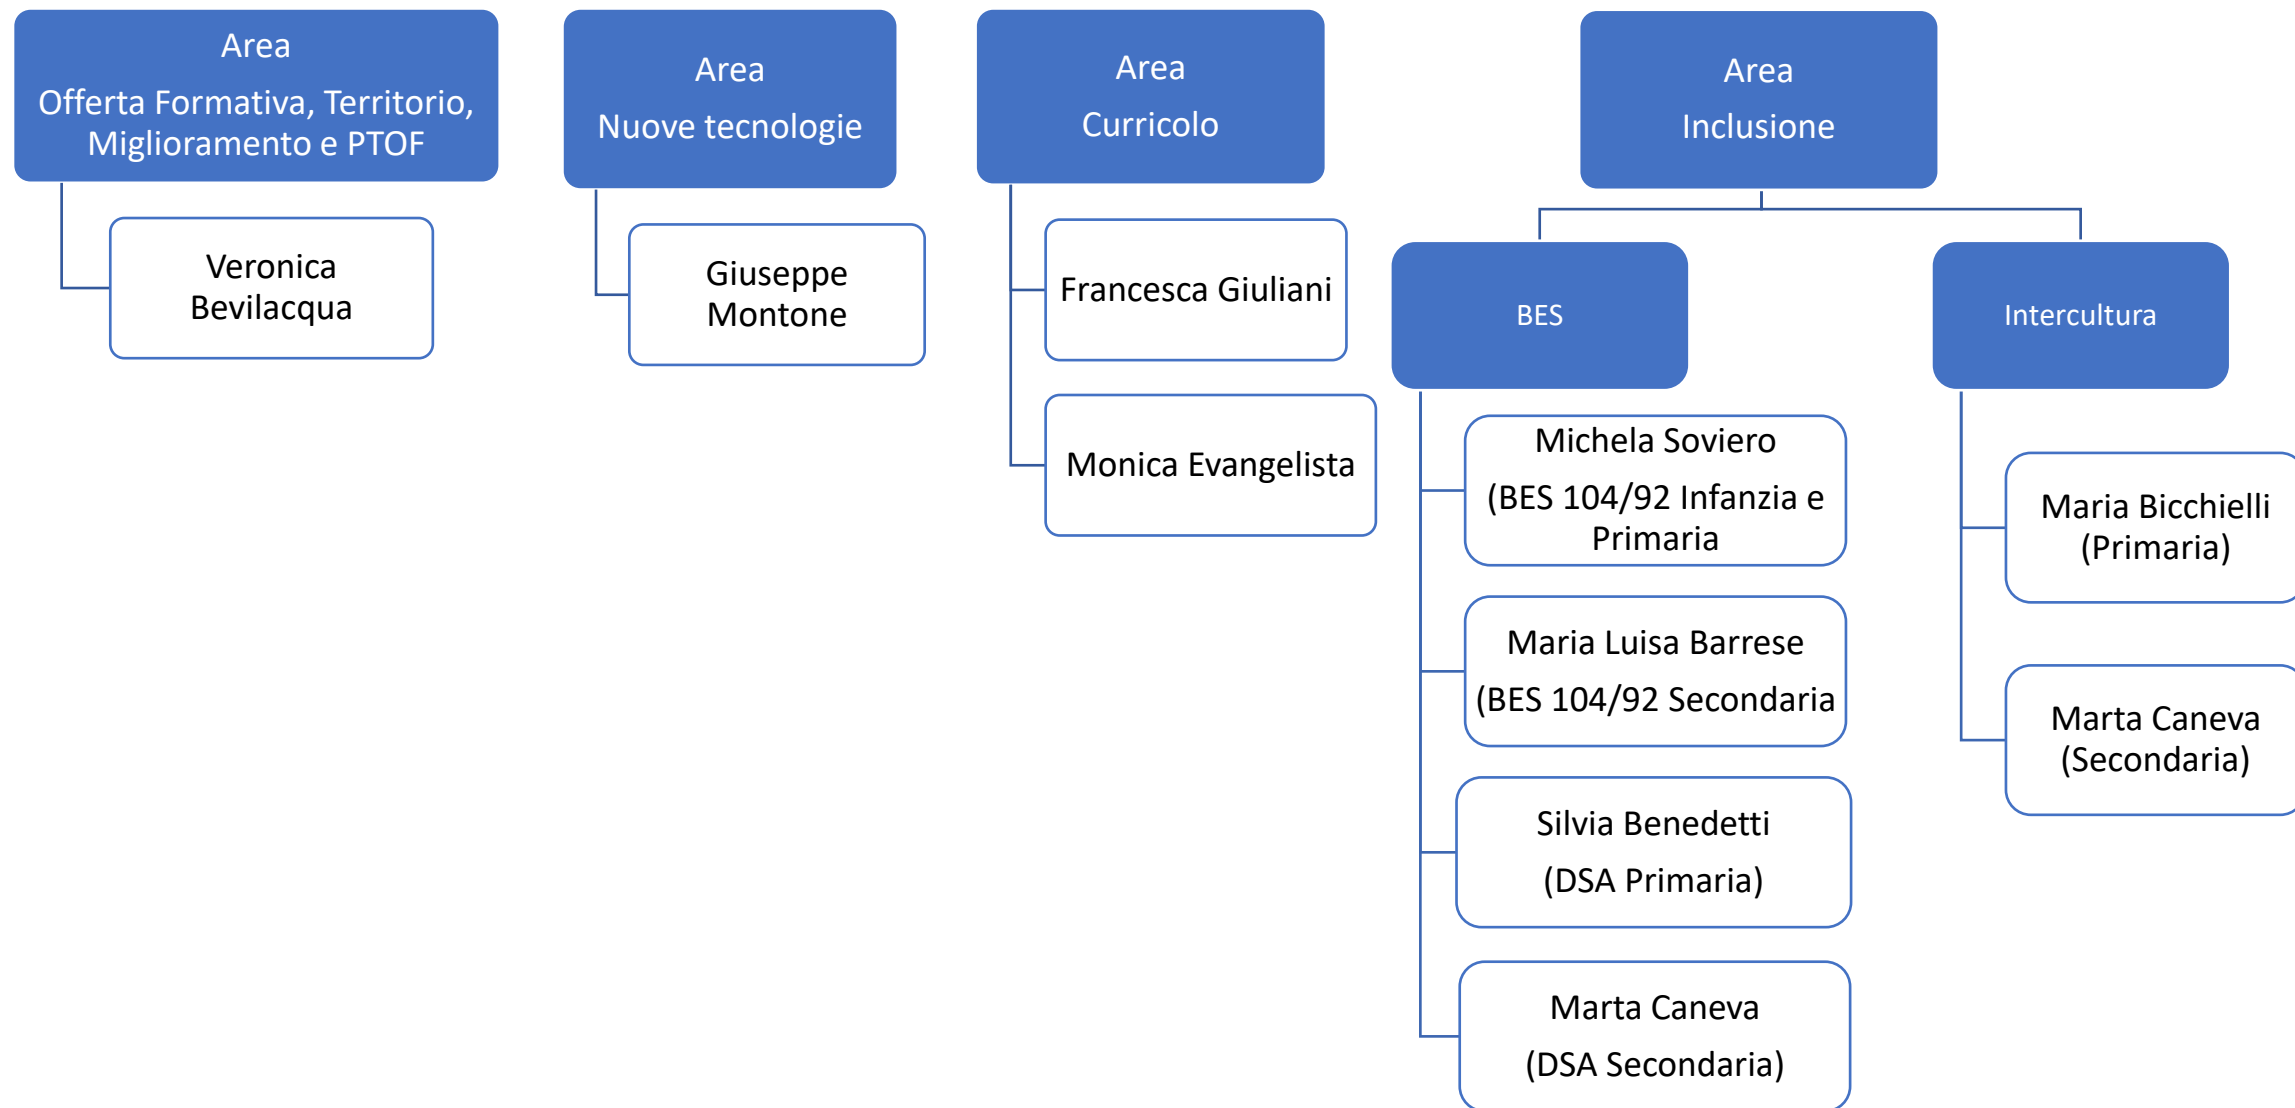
Area
Offerta Formativa, Territorio, Miglioramento e PTOF

Veronica Bevilacqua

Area
Nuove tecnologie

Giuseppe Montone

Area
Curricolo

Francesca Giuliani

Monica Evangelista

Area
Inclusione

BES

Michela Soviero
(BES 104/92 Infanzia e Primaria

Maria Luisa Barrese
(BES 104/92 Secondaria

Silvia Benedetti
(DSA Primaria)

Marta Caneva
(DSA Secondaria)

Intercultura

Maria Bicchielli
(Primaria)

Marta Caneva
(Secondaria)